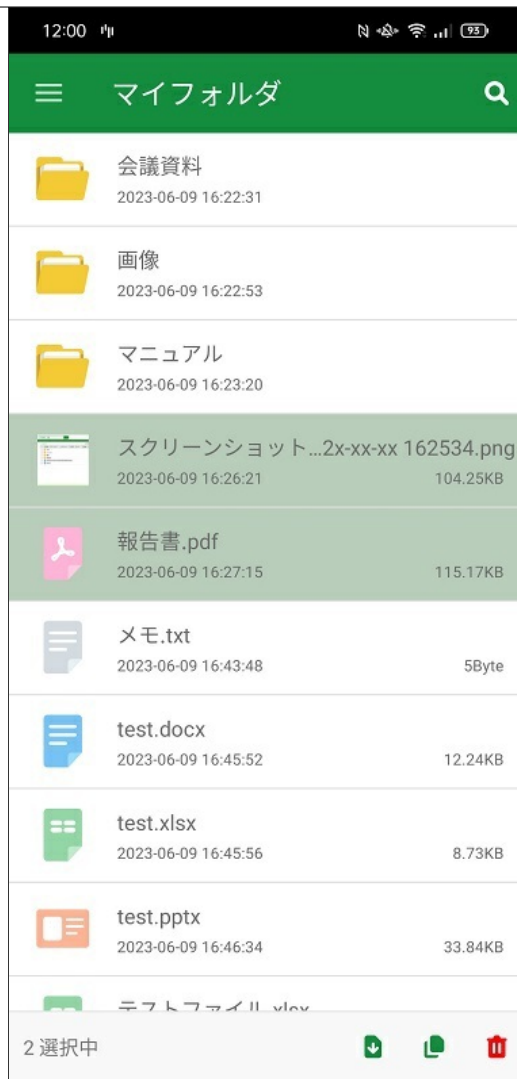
12:00

93

マイフォルダ

会議資料
2023-06-09 16:22:31

画像
2023-06-09 16:22:53

マニュアル
2023-06-09 16:23:20

スクリーンショット...2x-xx-xx 162534.png
2023-06-09 16:26:21
104.25KB

報告書.pdf
2023-06-09 16:27:15
115.17KB

メモ.txt
2023-06-09 16:43:48
5Byte

test.docx
2023-06-09 16:45:52
12.24KB

test.xlsx
2023-06-09 16:45:56
8.73KB

test.pptx
2023-06-09 16:46:34
33.84KB

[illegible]

2 選択中